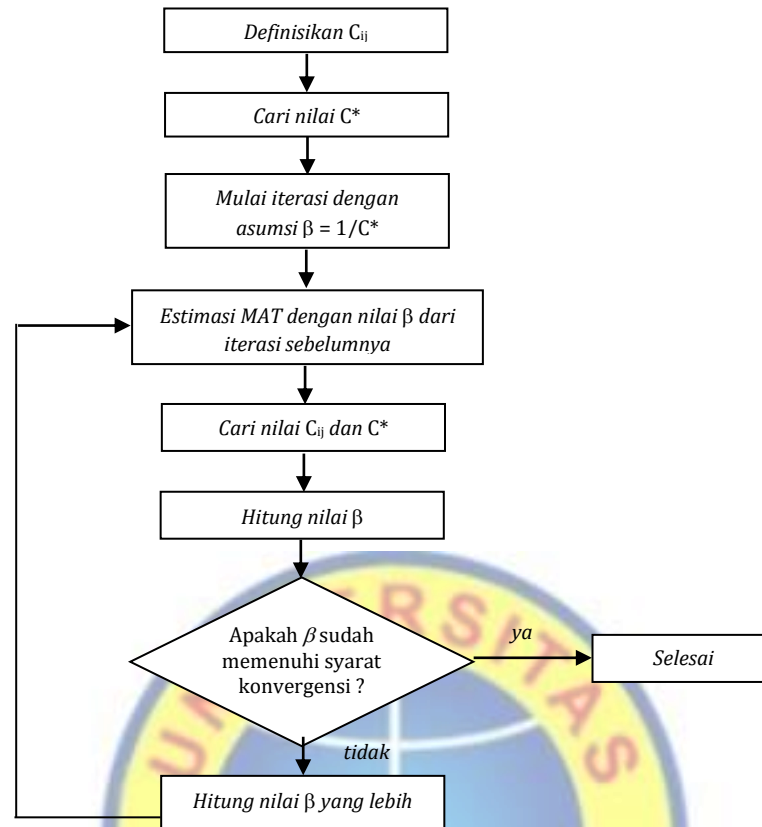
*Definisikan* $C_{ij}$

*Cari nilai* C*

*Mulai iterasi dengan asumsi* $\beta = 1/C^*$

*Estimasi MAT dengan nilai* $\beta$ *dari iterasi sebelumnya*

*Cari nilai* $C_{ij}$ *dan* C*

*Hitung nilai* $\beta$

Apakah $\beta$ sudah memenuhi syarat konvergensi ?

*ya*

*Selesai*

*tidak*

*Hitung nilai* $\beta$ *yang lebih*

ERSITAS